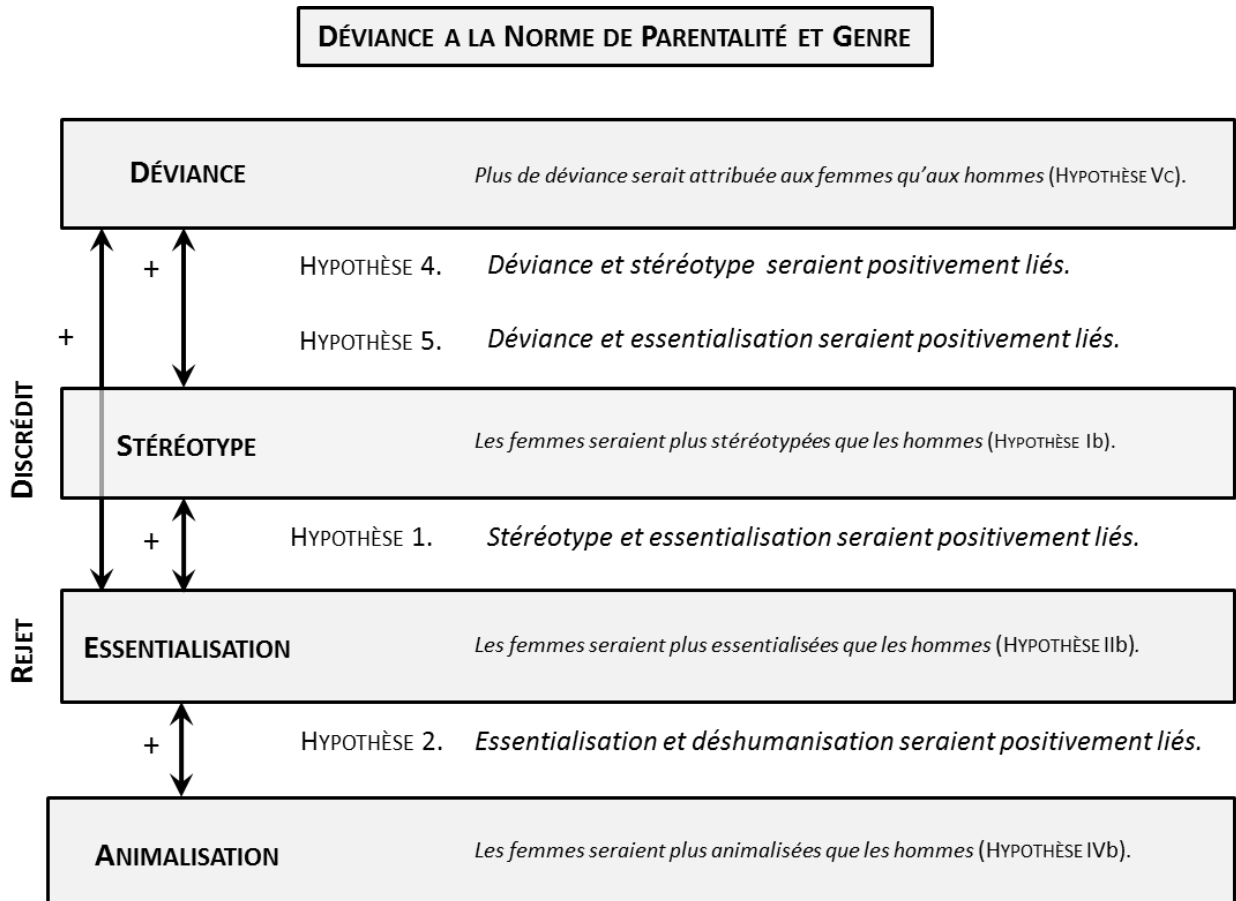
DÉVIANCE A LA NORME DE PARENTALITÉ ET GENRE

DÉVIANCE

*Plus de déviance serait attribuée aux femmes qu'aux hommes* (HYPOTHÈSE VC).

+

HYPOTHÈSE 4. *Déviance et stéréotype seraient positivement liés.*

+

HYPOTHÈSE 5. *Déviance et essentialisation seraient positivement liés.*

DISCRÉDIT

STÉRÉOTYPE

*Les femmes seraient plus stéréotypées que les hommes* (HYPOTHÈSE Ib).

+

HYPOTHÈSE 1. *Stéréotype et essentialisation seraient positivement liés.*

REJET

ESSENTIALISATION

*Les femmes seraient plus essentialisées que les hommes* (HYPOTHÈSE IIb).

+

HYPOTHÈSE 2. *Essentialisation et déshumanisation seraient positivement liés.*

ANIMALISATION

*Les femmes seraient plus animalisées que les hommes* (HYPOTHÈSE IVb).